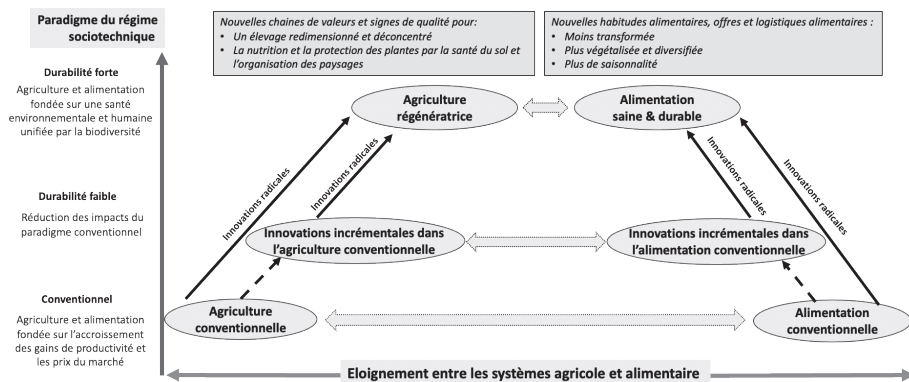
Paradigme du régime sociotechnique

Nouvelles chaines de valeurs et signes de qualité pour:
- Un élevage redimensionné et déconcentré
- La nutrition et la protection des plantes par la santé du sol et l'organisation des paysages

Nouvelles habitudes alimentaires, offres et logistiques alimentaires :
- Moins transformée
- Plus végétalisée et diversifiée
- Plus de saisonnalité

Durabilité forte

Agriculture et alimentation fondée sur une santé environnementale et humaine unifiée par la biodiversité

Agriculture régénératrice

Alimentation saine & durable

Innovations radicales

Innovations radicales

Innovations radicales

Innovations radicales

Durabilité faible

Réduction des impacts du paradigme conventionnel

Innovations incrémentales dans l'agriculture conventionnelle

Innovations incrémentales dans l'alimentation conventionnelle

Conventionnel

Agriculture et alimentation fondée sur l'accroissement des gains de productivité et les prix du marché

Agriculture conventionnelle

Alimentation conventionnelle

Eloignement entre les systèmes agricole et alimentaire